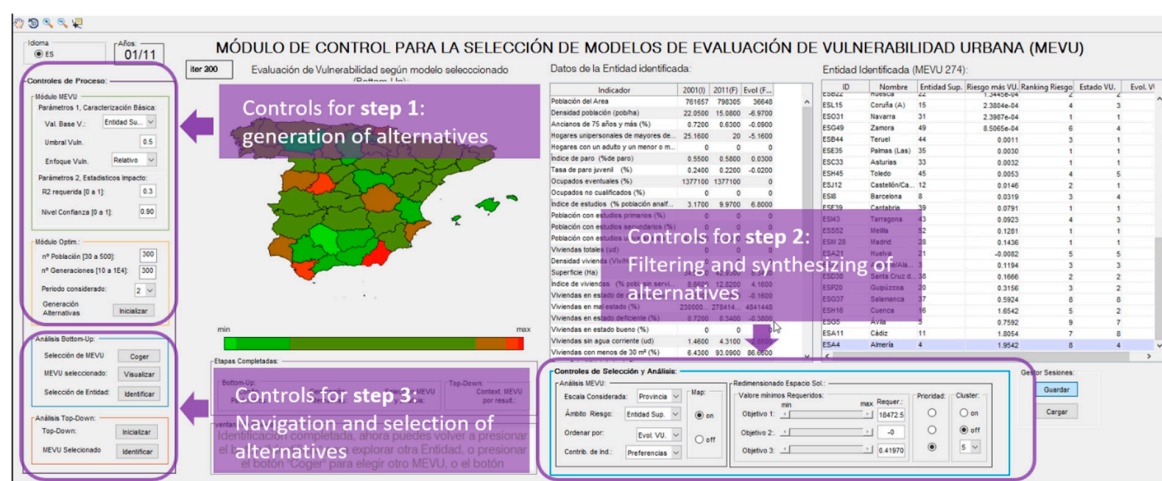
Idioma
ES
Años:
01/11

MÓDULO DE CONTROL PARA LA SELECCIÓN DE MODELOS DE EVALUACIÓN DE VULNERABILIDAD URBANA (MEVU)

Controles de Proceso:
Módulo MEVU
Parámetros 1, Caracterización Básica:
Val. Base V.: Entidad Su...
Umbral Vuln. 0.5
Enfoque Vuln. Relativo
Parámetros 2, Estadísticos impacto:
R2 requerida [0 a 1]: 0.3
Nivel Confianza [0 a 1]: 0.90

Módulo Optim.:
nº Población [30 a 500]: 300
nº Generaciones [10 a 1E4]: 300
Periodo considerado: 2
Generación Alternativas Inicializar

Análisis Bottom-Up:
Selección de MEVU Coger
MEVU seleccionado: Visualizar
Selección de Entidad: Identificar

Análisis Top-Down:
Top-Down: Inicializar
MEVU Seleccionado Identificar

iter 200
Evaluación de Vulnerabilidad según modelo seleccionado (Bottom-Up):

Controls for step 1: generation of alternatives

min
max

Etapas Completadas:
Bottom-Up:
Top-Down:
Context. MEVU por result.

Controls for step 3: Navigation and selection of alternatives

Identificación completada, ahora puedes volver a presionar el botón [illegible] explorar otra Entidad, o presionar el botón "Coger" para elegir otro MEVU, o el botón

Datos de la Entidad identificada:

| Indicador | 2001(I) | 2011(F) | Evol (F... |
|---|---|---|---|
| Población del Área | 761657 | 798305 | 36648 |
| Densidad población (pob/ha) | 22.0500 | 15.0800 | -6.9700 |
| Ancianos de 75 años y más (%) | 0.7200 | 0.6300 | -0.0900 |
| Hogares unipersonales de mayores de... | 25.1600 | 20 | -5.1600 |
| Hogares con un adulto y un menor o m... | 0 | 0 | 0 |
| Índice de paro (%de paro) | 0.5500 | 0.5800 | 0.0300 |
| Tasa de paro juvenil (%) | 0.2400 | 0.2200 | -0.0200 |
| Ocupados eventuales (%) | 1377100 | 1377100 | 0 |
| Ocupados no cualificados (%) | 0 | 0 | 0 |
| Índice de estudios (% población anal... | 3.1700 | 9.9700 | 6.8000 |
| Población con estudios primarios (%) | 0 | 0 | 0 |
| Población con estudios secundarios (%) | 0 | 0 | 0 |
| Población con estudios u... | | | |
| Viviendas totales (ud) | | | |
| Densidad vivienda (Viv/h... | | | |
| Superficie (Ha) | | | |
| Índice de viviendas (% pobl. sin servi... | 8.6500 | 12.8200 | 4.1600 |
| Viviendas en estado de ... | | | -0.1600 |
| Viviendas en mal estado (%) | 230000 | 278414 | 4841448 |
| Viviendas en estado deficiente (%) | 0.7200 | 0.3400 | -0.3800 |
| Viviendas en estado bueno (%) | 0 | 0 | 0 |
| Viviendas sin agua corriente (ud) | 1.4600 | 4.3100 | 2.8500 |
| Viviendas con menos de 30 m² (%) | 6.4300 | 93.0900 | 86.6600 |

Controls for step 2: Filtering and synthesizing of alternatives

Entidad Identificada (MEVU 274):

| ID | Nombre | Entidad Sup. | Riesgo más VU. | Ranking Riesgo | Estado VU. | Evol. V |
|---|---|---|---|---|---|---|
| ESE22 | Huesca | 2 | 1.3445e-04 | 2 | 2 | |
| ESL15 | Coruña (A) | 15 | 2.3884e-04 | 4 | 3 | |
| ESO31 | Navarra | 31 | 2.3987e-04 | 1 | 1 | |
| ESG49 | Zamora | 49 | 8.5065e-04 | 6 | 4 | |
| ESB44 | Teruel | 44 | 0.0011 | 3 | 1 | |
| ESE35 | Palmas (Las) | 35 | 0.0030 | 1 | 1 | |
| ESC33 | Asturias | 33 | 0.0032 | 1 | 1 | |
| ESH45 | Toledo | 45 | 0.0053 | 4 | 5 | |
| ESJ12 | Castellón/Ca... | 12 | 0.0146 | 2 | 1 | |
| ESI8 | Barcelona | 8 | 0.0319 | 3 | 4 | |
| ESE39 | Cantabria | 39 | 0.0791 | 1 | 1 | |
| ESI43 | Tarragona | 43 | 0.0923 | 4 | 3 | |
| ESS52 | Melilla | 52 | 0.1281 | 1 | 1 | |
| ESM 28 | Madrid | 28 | 0.1436 | 1 | 1 | |
| ESA21 | Huelva | 21 | -0.0082 | 5 | 5 | |
| | Ala... | 1 | 0.1194 | 3 | 3 | |
| ESE38 | Santa Cruz d... | 38 | 0.1666 | 2 | 2 | |
| ESP20 | Guipúzcoa | 20 | 0.3156 | 3 | 2 | |
| ESG37 | Salamanca | 37 | 0.5924 | 8 | 8 | |
| ESH16 | Cuenca | 16 | 1.6542 | 5 | 2 | |
| ESG5 | Ávila | 5 | 0.7592 | 9 | 7 | |
| ESA11 | Cádiz | 11 | 1.8054 | 7 | 8 | |
| ESA4 | Almería | 4 | 1.9542 | 8 | 4 | |

Controles de Selección y Análisis:
Análisis MEVU:
Escala Considerada: Provincia
Ámbito Riesgo: Entidad Sup.
Ordenar por: Evol. VU.
Contrib. de Ind.: Preferencias
Map:
on
off

Redimensionado Espacio Sol.:
Valore mínimos Requeridos:
min max Requer.:
Objetivo 1: 18472.5
Objetivo 2: -0
Objetivo 3: 0.41970
Prioridad:
Cluster:
on
off
5

Gestor Sesiones:
Guardar
Cargar